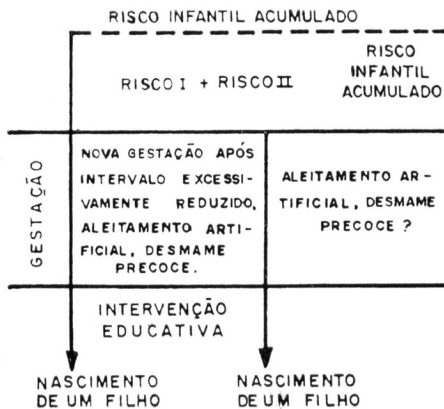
RISCO INFANTIL ACUMULADO

RISCO I + RISCO II

RISCO INFANTIL ACUMULADO

GESTAÇÃO

NOVA GESTAÇÃO APÓS INTERVALO EXCESSIVAMENTE REDUZIDO, ALEITAMENTO ARTIFICIAL, DESMAME PRECOCE.

ALEITAMENTO ARTIFICIAL, DESMAME PRECOCE ?

INTERVENÇÃO EDUCATIVA

NASCIMENTO DE UM FILHO

NASCIMENTO DE UM FILHO